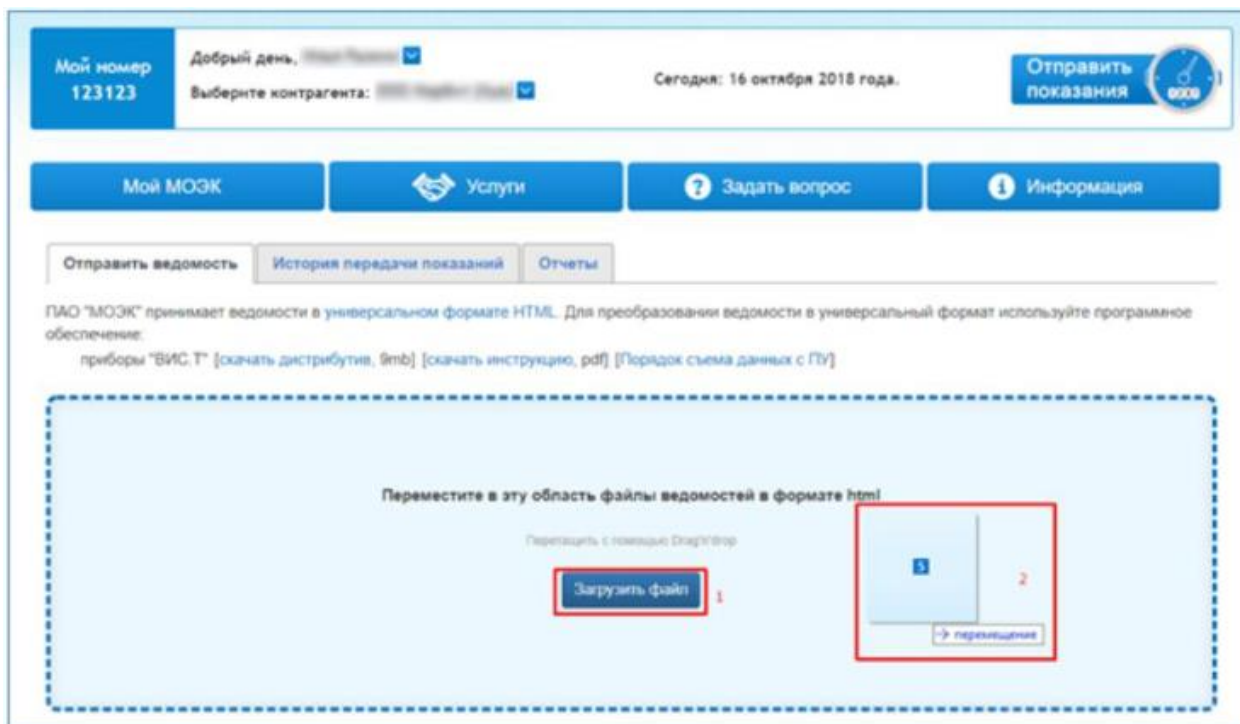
Мой номер
123123

Добрый день, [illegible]
Выберите контрагента: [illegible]

Сегодня: 16 октября 2018 года.

Отправить показания

Мой МОЭК

Услуги

Задать вопрос

Информация

Отправить ведомость

История передачи показаний

Отчеты

ПАО "МОЭК" принимает ведомости в универсальном формате HTML. Для преобразовании ведомости в универсальный формат используйте программное обеспечение:

приборы "ВИС.Т" [скачать дистрибутив, 9mb] [скачать инструкцию, pdf] [Порядок съема данных с ПУ]

Переместите в эту область файлы ведомостей в формате html

Перетащить с помощью Drag'n'drop

Загрузить файл

1

5

2

→ перемещение